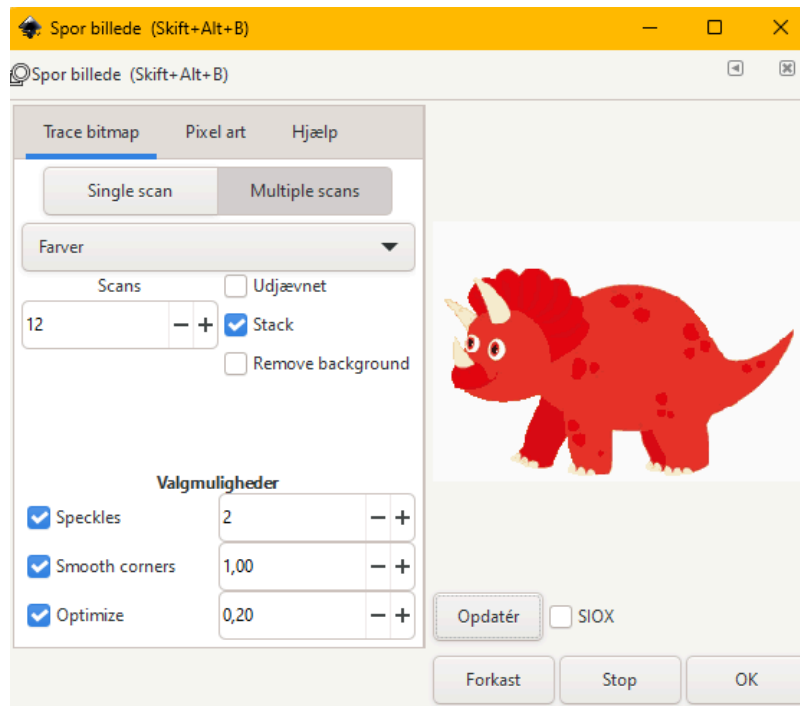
Spor billede (Skift+Alt+B)

Spor billede (Skift+Alt+B)

Trace bitmap
Pixel art
Hjælp

Single scan
Multiple scans

Farver

Scans
12
Udjævnet
Stack
Remove background

Valgmuligheder
Speckles
2
Smooth corners
1,00
Optimize
0,20

Opdatér
SIOX

Forkast
Stop
OK